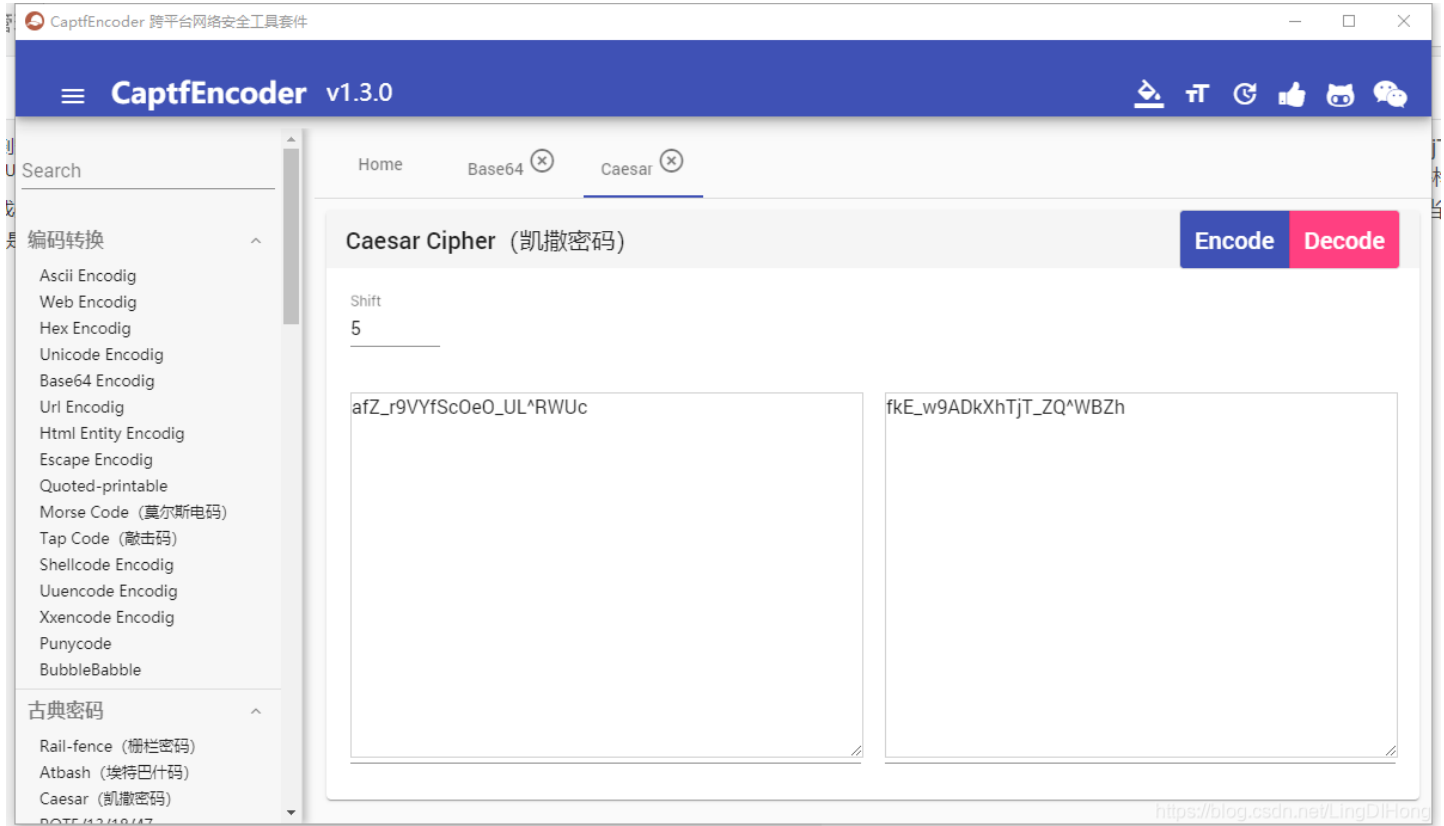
CaptfEncoder 跨平台网络安全工具套件

CaptfEncoder v1.3.0

Search

编码转换

Ascii Encodig
Web Encodig
Hex Encodig
Unicode Encodig
Base64 Encodig
Url Encodig
Html Entity Encodig
Escape Encodig
Quoted-printable
Morse Code（莫尔斯电码）
Tap Code（敲击码）
Shellcode Encodig
Uuencode Encodig
Xxencode Encodig
Punycode
BubbleBabble

古典密码

Rail-fence（栅栏密码）
Atbash（埃特巴什码）
Caesar（凯撒密码）
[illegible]

Home
Base64
Caesar

Caesar Cipher（凯撒密码）

Encode
Decode

Shift
5

afZ_r9VYfScOeO_UL^RWUc

fkE_w9ADkXhTjT_ZQ^WBZh

https://blog.csdn.net/LingDiHong